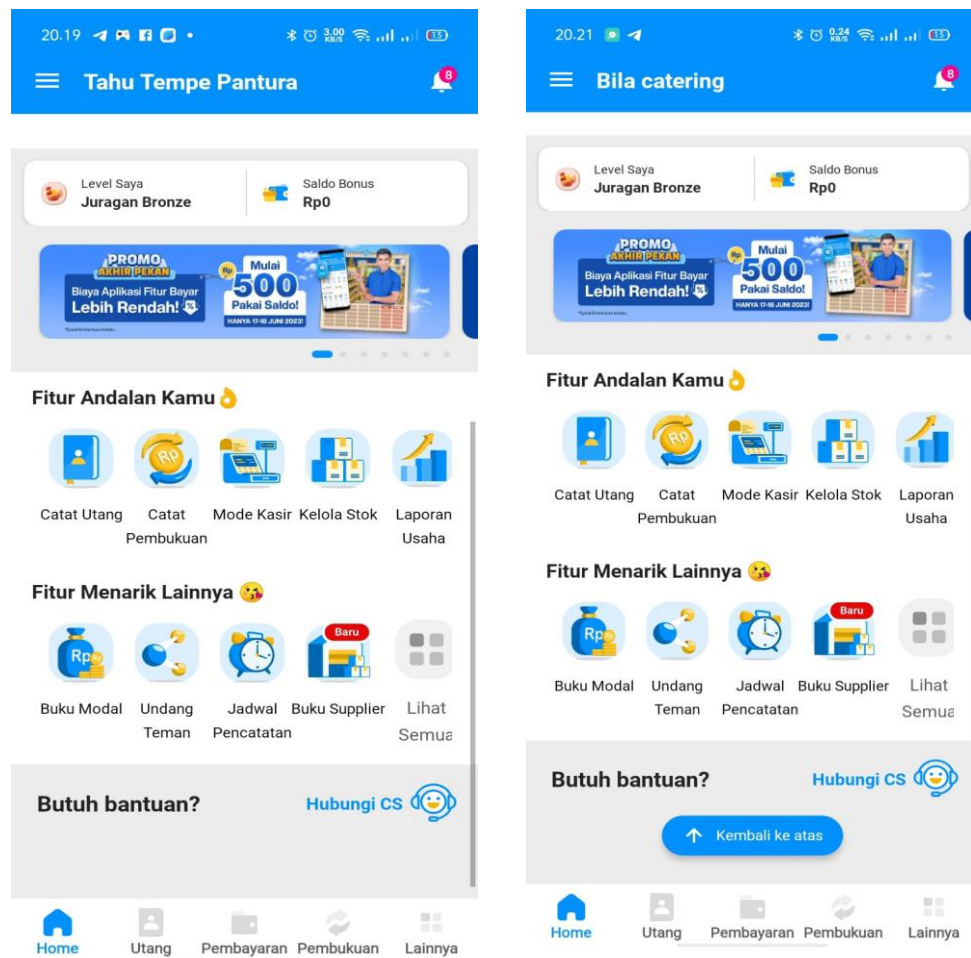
20.19

Tahu Tempe Pantura

8

Level Saya
Juragan Bronze

Saldo Bonus
Rp0

PROMO AKHIR PEKAN
Biaya Aplikasi Fitur Bayar
Lebih Rendah!
Mulai
Rp 500
Pakai Saldo!
HANYA 17-18 JUNI 2023!

Fitur Andalan Kamu

Catat Utang
Catat Pembukuan
Mode Kasir
Kelola Stok
Laporan Usaha

Fitur Menarik Lainnya

Buku Modal
Undang Teman
Jadwal Pencatatan
Baru
Buku Supplier
Lihat Semua

Butuh bantuan?
Hubungi CS

Home
Utang
Pembayaran
Pembukuan
Lainnya

20.21

Bila catering

8

Level Saya
Juragan Bronze

Saldo Bonus
Rp0

PROMO AKHIR PEKAN
Biaya Aplikasi Fitur Bayar
Lebih Rendah!
Mulai
Rp 500
Pakai Saldo!
HANYA 17-18 JUNI 2023!

Fitur Andalan Kamu

Catat Utang
Catat Pembukuan
Mode Kasir
Kelola Stok
Laporan Usaha

Fitur Menarik Lainnya

Buku Modal
Undang Teman
Jadwal Pencatatan
Baru
Buku Supplier
Lihat Semua

Butuh bantuan?
Hubungi CS

Kembali ke atas

Home
Utang
Pembayaran
Pembukuan
Lainnya